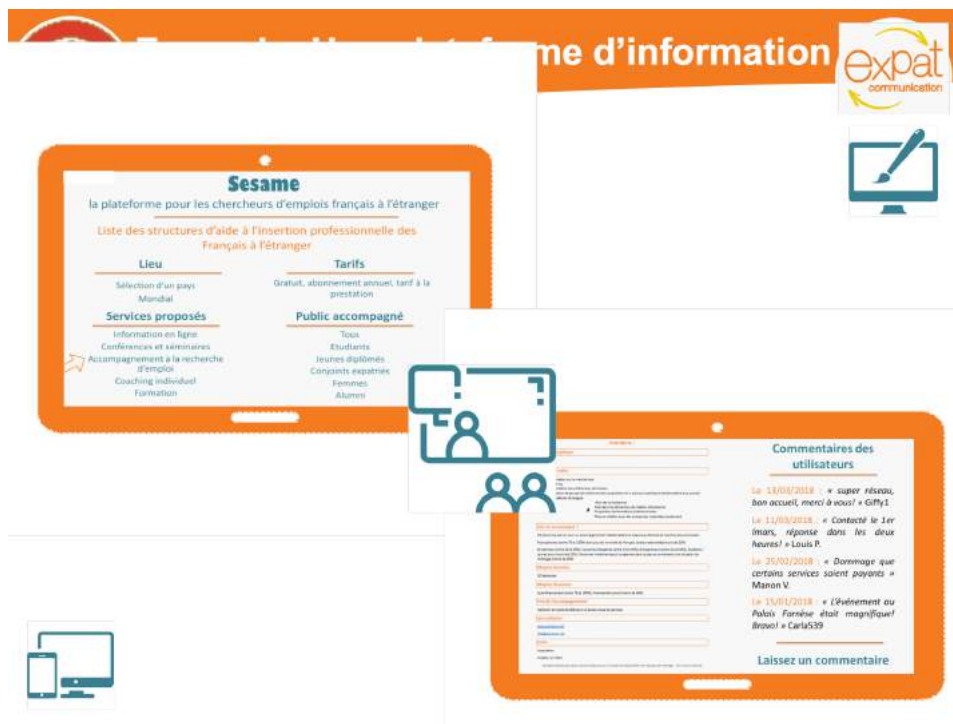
me d'information

expat
communication

Sesame
la plateforme pour les chercheurs d'emplois français à l'étranger

Liste des structures d'aide à l'insertion professionnelle des Français à l'étranger

Lieu
Sélection d'un pays
Mondial

Tarifs
Gratuit, abonnement annuel, tarif à la prestation

Services proposés
Information en ligne
Conférences et séminaires
Accompagnement à la recherche d'emploi
Coaching individuel
Formation

Public accompagné
Tous
Etudiants
Jeunes diplômés
Conjoints expatriés
Femmes
Alumni

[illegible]

Commentaires des utilisateurs

Le 13/03/2018 : « super réseau, bon accueil, merci à vous! » Giffy1

Le 11/03/2018 : « Contacté le 1er mars, réponse dans les deux heures! » Louis P.

Le 25/02/2018 : « Dommage que certains services soient payants » Manon V.

Le 15/01/2018 : « L'événement au Palais Farnèse était magnifique! Bravo! » Carla539

Laissez un commentaire